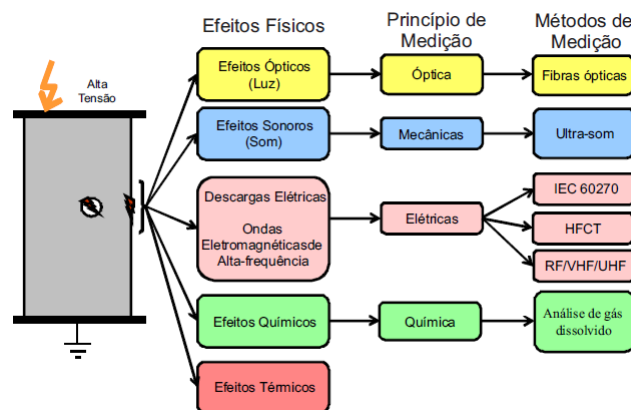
Alta Tensão

Efeitos Físicos

Princípio de Medição

Métodos de Medição

Efeitos Ópticos (Luz)

Óptica

Fibras ópticas

Efeitos Sonoros (Som)

Mecânicas

Ultra-som

Descargas Elétricas

Ondas Eletromagnéticasde Alta-frequência

Elétricas

IEC 60270

HFCT

RF/VHF/UHF

Efeitos Químicos

Química

Análise de gás dissolvido

Efeitos Térmicos